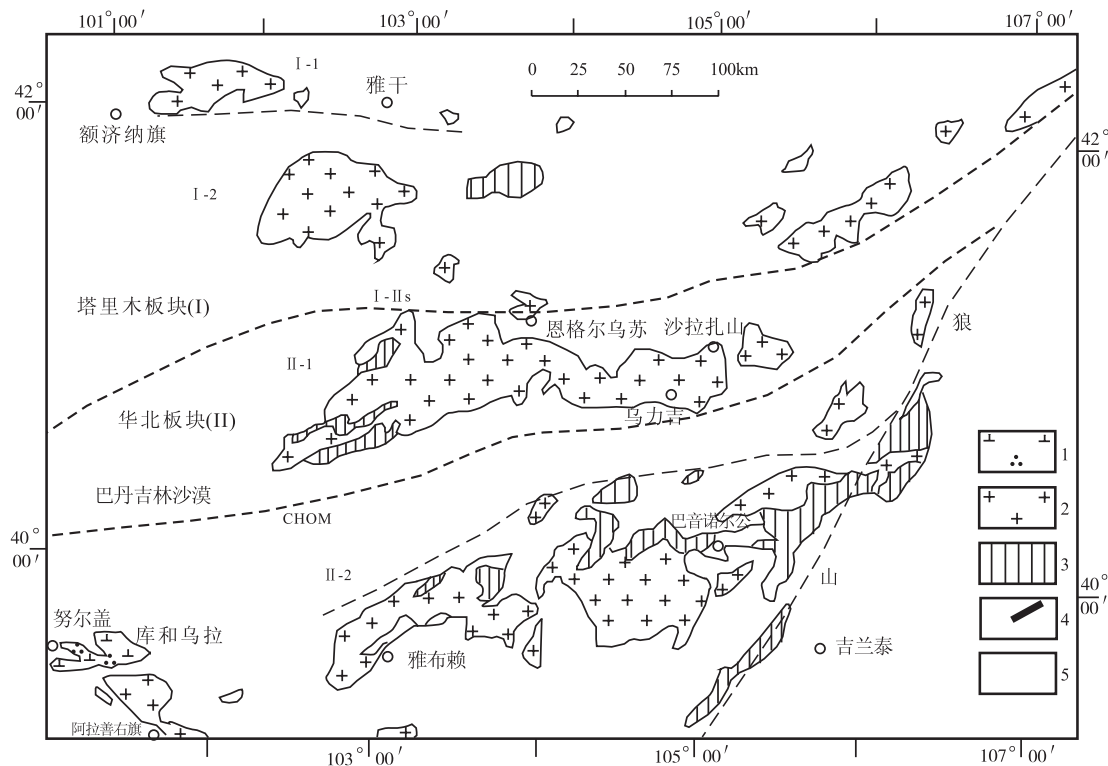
101°00′ 103°00′ 105°00′ 107°00′

42° 00′

42° 00′

0 25 50 75 100km

Ⅰ-1

雅干

额济纳旗

Ⅰ-2

Ⅰ-Ⅱs

塔里木板块(Ⅰ)

恩格尔乌苏

沙拉扎山

Ⅱ-1

狼

华北板块(Ⅱ)

乌力吉

巴丹吉林沙漠

CHOM

巴音诺尔公

40° 00′

40° 00′

Ⅱ-2

山

努尔盖

库和乌拉

雅布赖

吉兰泰

阿拉善右旗

1

2

3

4

5

103°00′ 105°00′ 107°00′